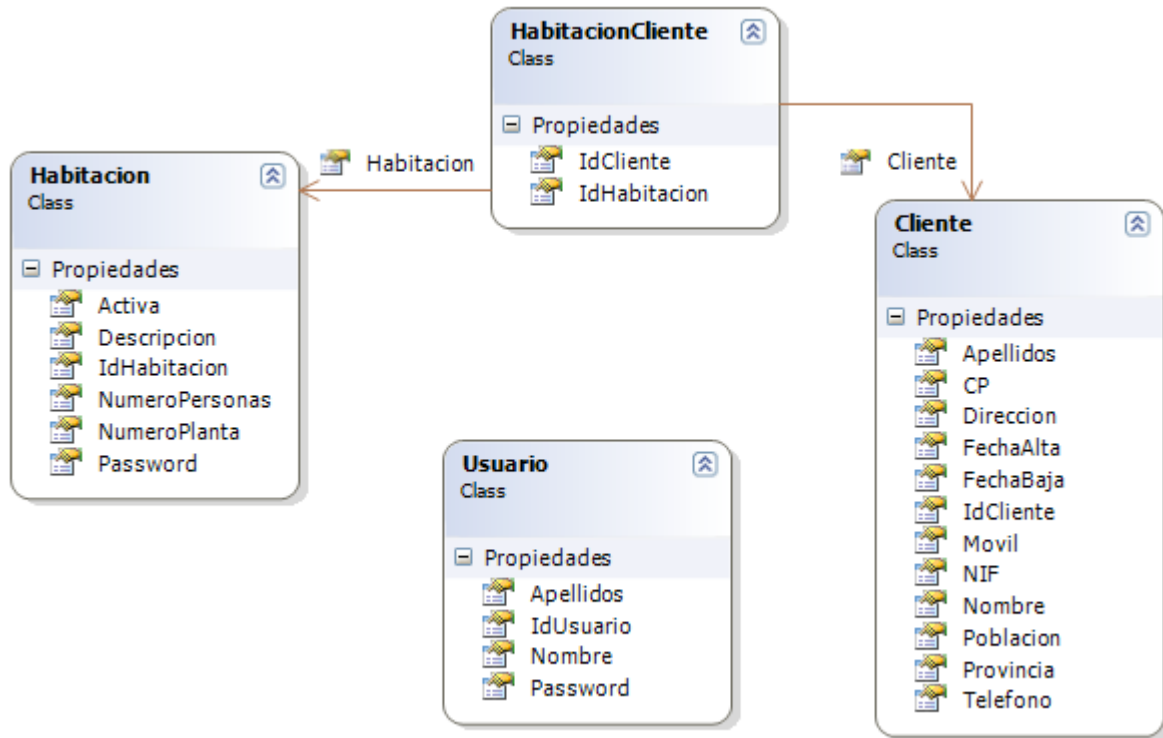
HabitacionCliente
Class

Propiedades
IdCliente
IdHabitacion

Habitacion

Cliente

Habitacion
Class

Propiedades
Activa
Descripcion
IdHabitacion
NumeroPersonas
NumeroPlanta
Password

Usuario
Class

Propiedades
Apellidos
IdUsuario
Nombre
Password

Cliente
Class

Propiedades
Apellidos
CP
Direccion
FechaAlta
FechaBaja
IdCliente
Movil
NIF
Nombre
Poblacion
Provincia
Telefono